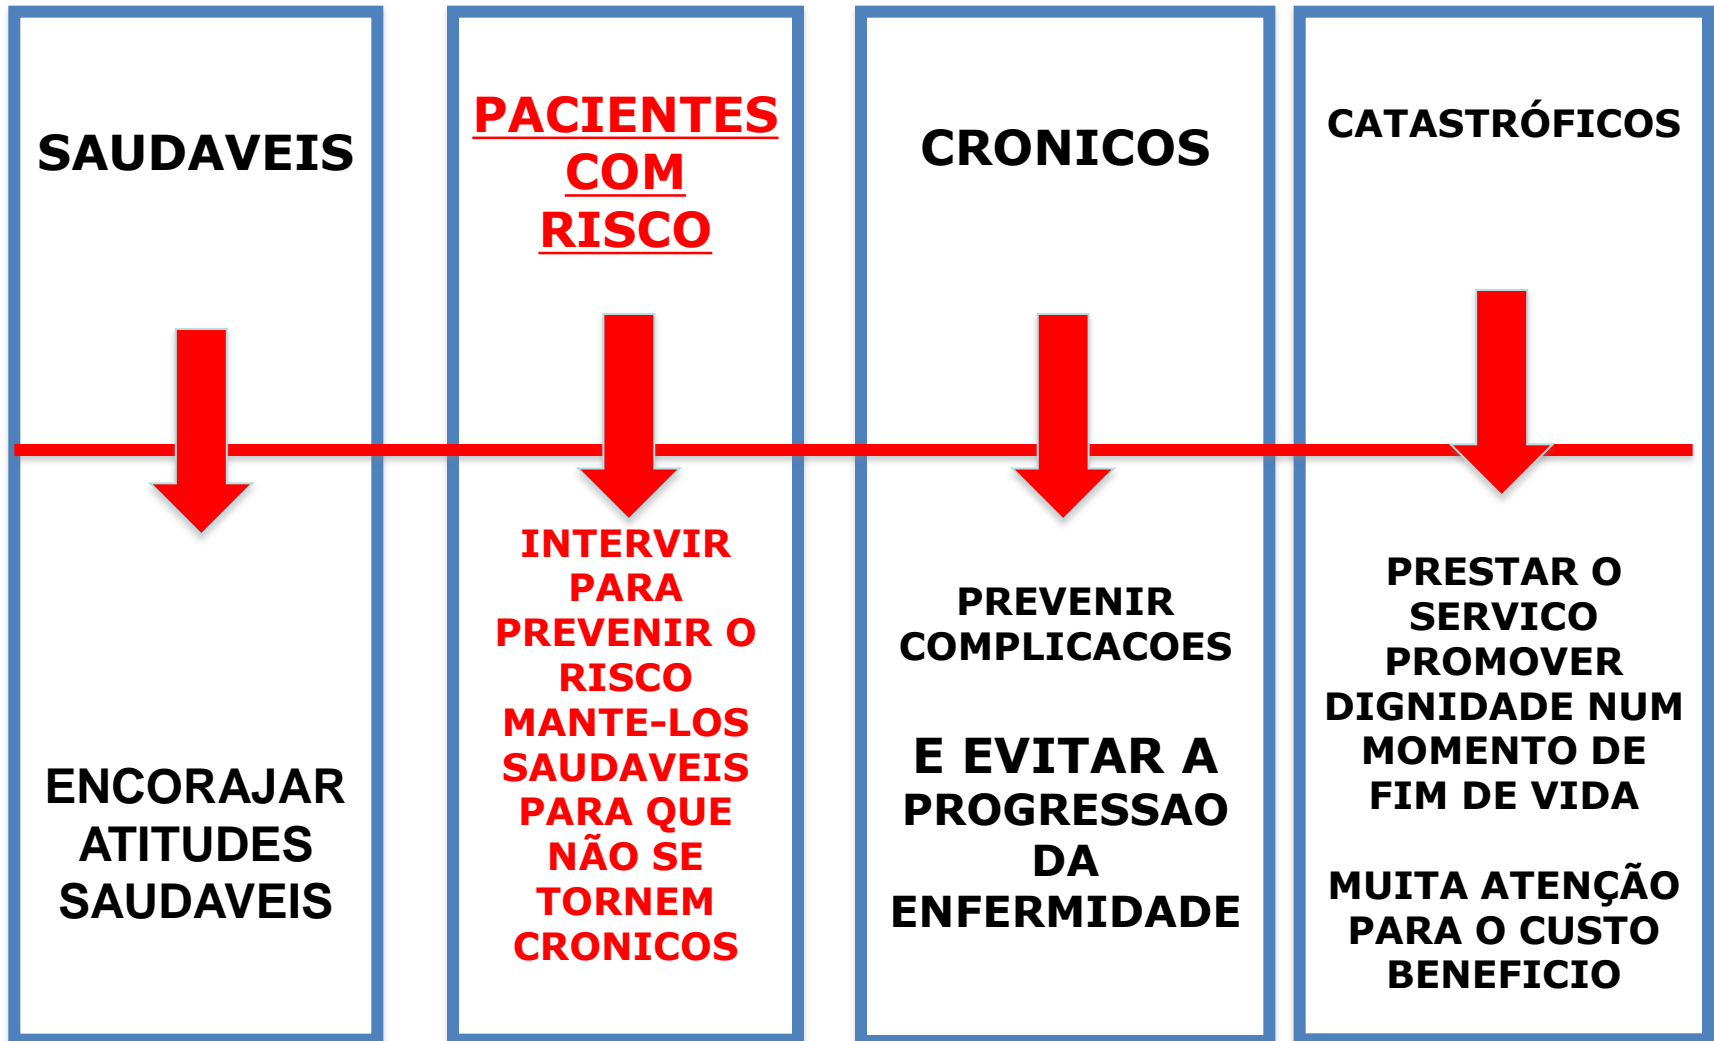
SAUDAVEIS

ENCORAJAR ATITUDES SAUDAVEIS

PACIENTES COM RISCO

INTERVIR PARA PREVENIR O RISCO MANTE-LOS SAUDAVEIS PARA QUE NÃO SE TORNEM CRONICOS

CRONICOS

PREVENIR COMPLICACOES

E EVITAR A PROGRESSAO DA ENFERMIDADE

CATASTRÓFICOS

PRESTAR O SERVICO PROMOVER DIGNIDADE NUM MOMENTO DE FIM DE VIDA

MUITA ATENÇÃO PARA O CUSTO BENEFICIO